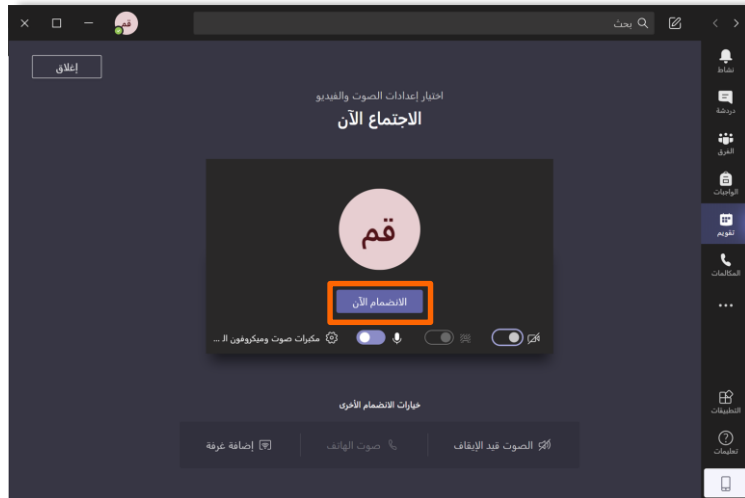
قم

بحث

إغلاق

نشاط

دردشة

الفرق

الواجبات

تقويم

المكالمات

...

اختيار إعدادات الصوت والفيديو

الاجتماع الآن

قم

الانضمام الآن

مكبرات صوت وميكروفون ال ...

خيارات الانضمام الأخرى

الصوت قيد الإيقاف

صوت الهاتف

إضافة غرفة

التطبيقات

تعليمات